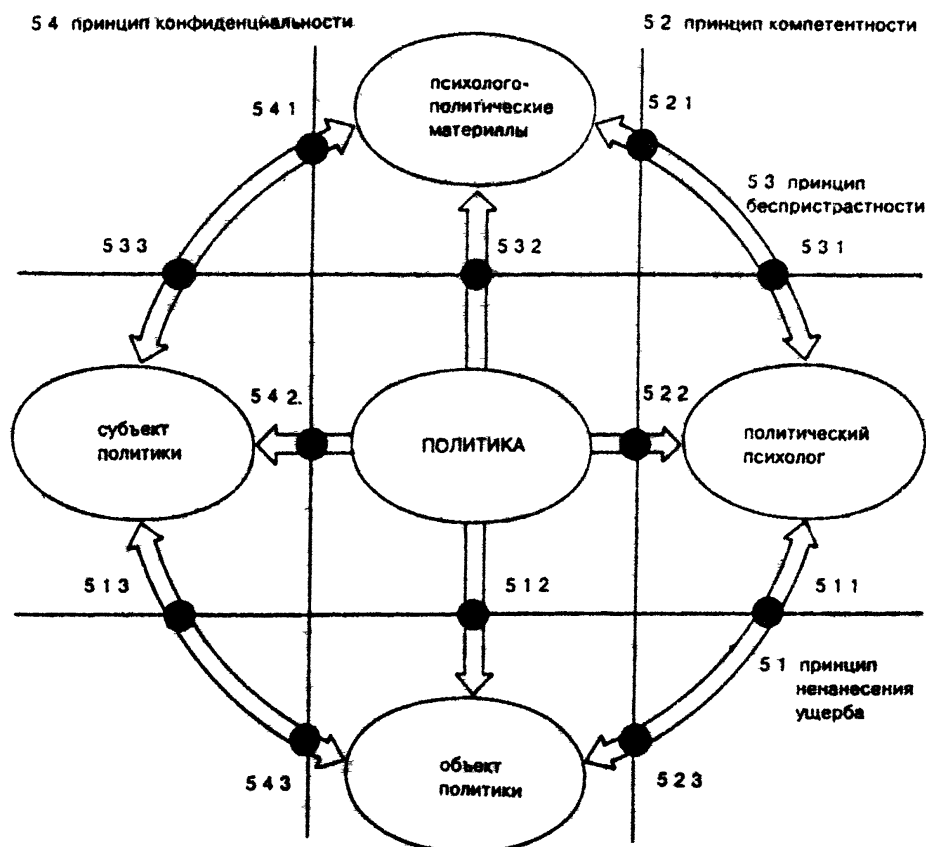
5 4 принцип конфиденциальности

5 2 принцип компетентности

психолого-политические материалы

5 4 1

5 2 1

5 3 принцип беспристрастности

5 3 3

5 3 2

5 3 1

субъект политики

5 4 2.

ПОЛИТИКА

5 2 2

политический психолог

5 1 3

5 1 2

5 1 1

5 1 принцип ненанесения ущерба

объект политики

5 4 3

5 2 3